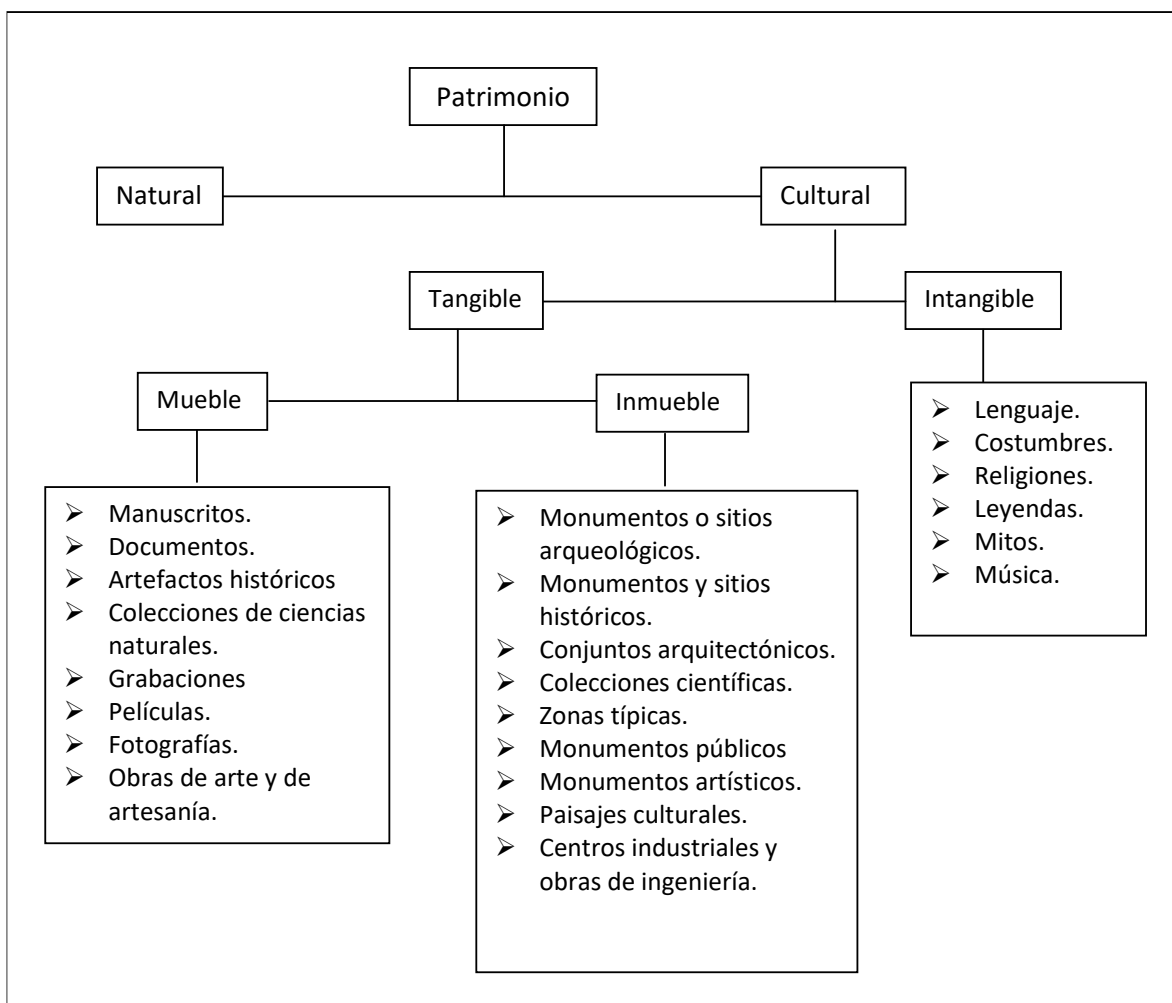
Patrimonio

Natural

Cultural

Tangible

Intangible

Mueble

Inmueble

- Lenguaje.
- Costumbres.
- Religiones.
- Leyendas.
- Mitos.
- Música.

- Manuscritos.
- Documentos.
- Artefactos históricos
- Colecciones de ciencias naturales.
- Grabaciones
- Películas.
- Fotografías.
- Obras de arte y de artesanía.

- Monumentos o sitios arqueológicos.
- Monumentos y sitios históricos.
- Conjuntos arquitectónicos.
- Colecciones científicas.
- Zonas típicas.
- Monumentos públicos
- Monumentos artísticos.
- Paisajes culturales.
- Centros industriales y obras de ingeniería.